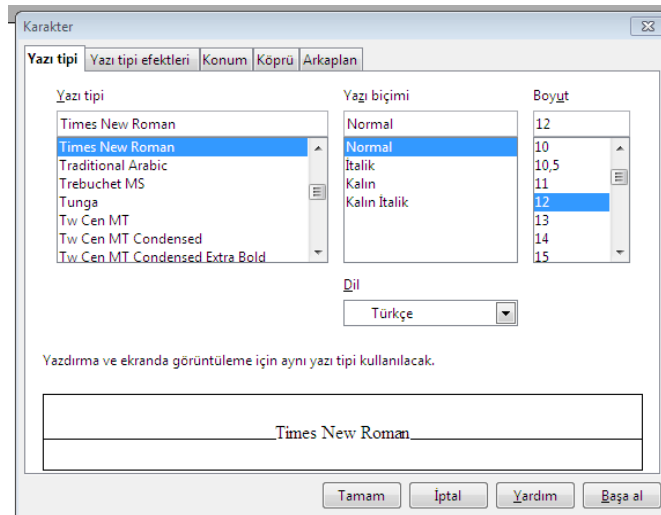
Karakter

Yazı tipi | Yazı tipi efektleri | Konum | Köprü | Arkaplan

Yazı tipi
Times New Roman
Times New Roman
Traditional Arabic
Trebuchet MS
Tunga
Tw Cen MT
Tw Cen MT Condensed
Tw Cen MT Condensed Extra Bold

Yazı biçimi
Normal
Normal
İtalik
Kalın
Kalın İtalik

Boyut
12
10
10,5
11
12
13
14
15

Dil
Türkçe

Yazdırma ve ekranda görüntüleme için aynı yazı tipi kullanılacak.

Times New Roman

Tamam | İptal | Yardım | Başa al